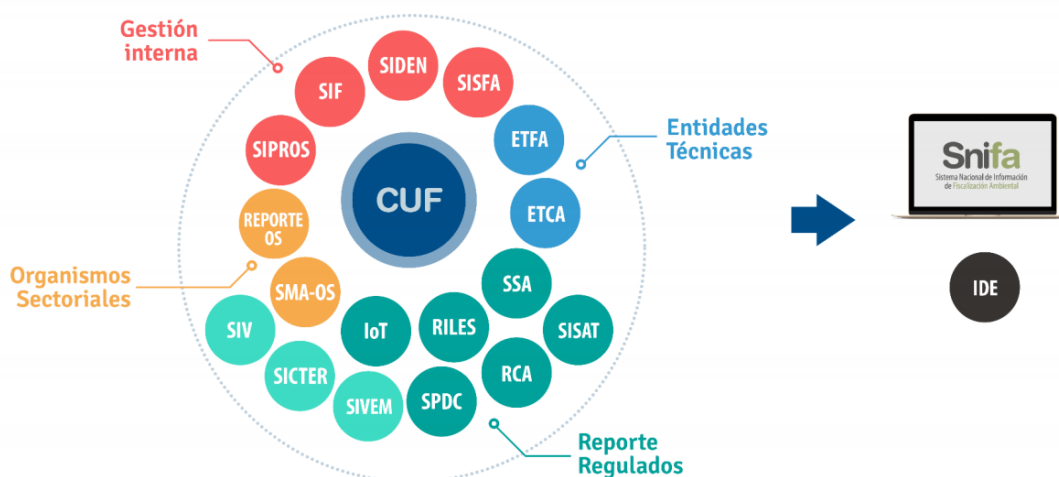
Gestión interna

SIDEN
SIF
SISFA
SIPROS
ETFA
ETCA

Entidades Técnicas

CUF

REPORTE OS

Organismos Sectoriales

SMA-OS
SSA
SIV
IoT
RILES
SISAT
SICTER
RCA
SIVEM
SPDC

Reporte Regulados

Snifa
Sistema Nacional de Información de Fiscalización Ambiental

IDE